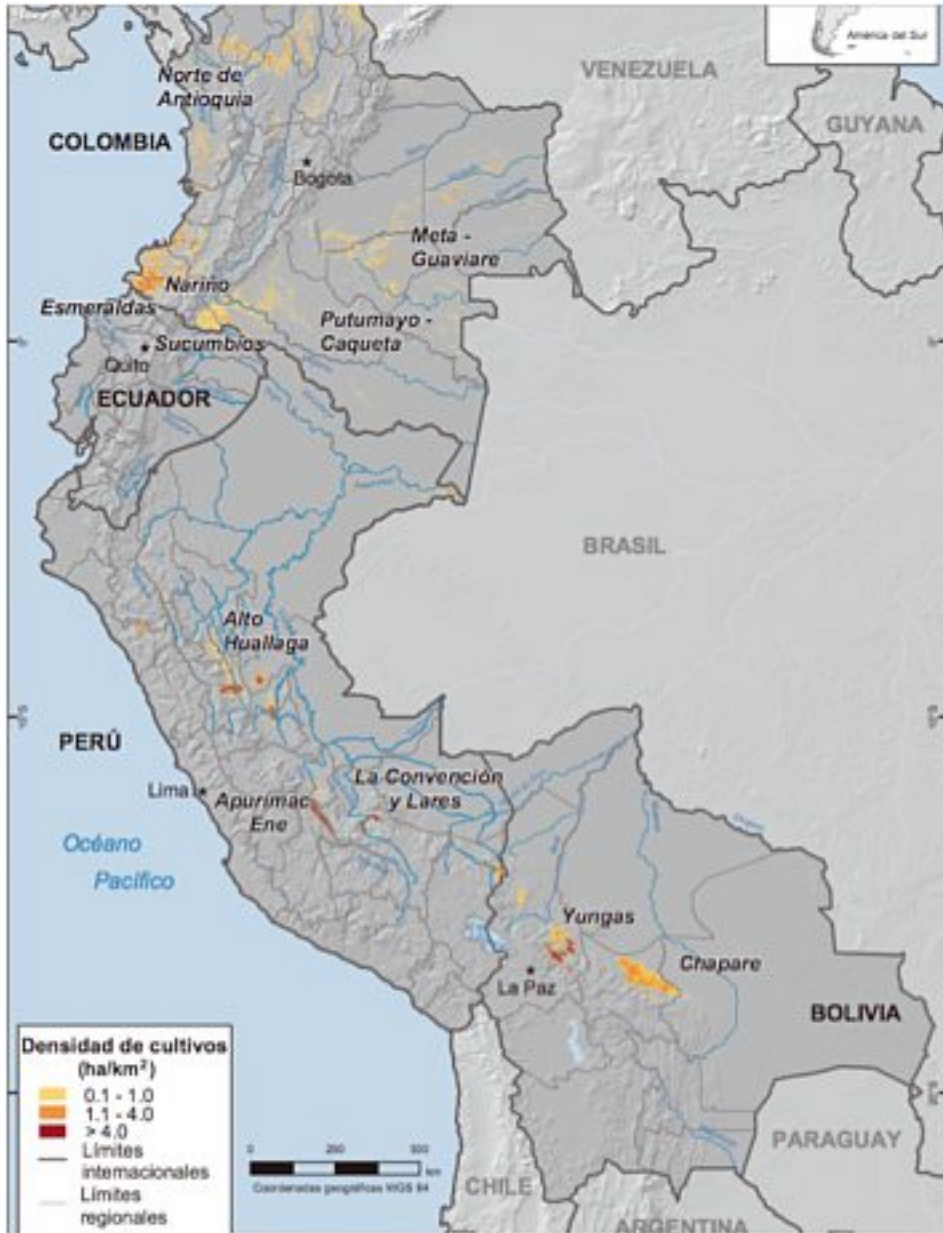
América del Sur

VENEZUELA

GUYANA

Norte de Antioquia

COLOMBIA

Bogota

Meta - Guaviare

Nariño

Esmeraldas

Putumayo - Caqueta

Sucumbios

Quito

ECUADOR

BRASIL

Alto Huallaga

PERÚ

La Convención y Lares

Lima

Apurimac Ene

Océano Pacífico

Yungas

Chapare

La Paz

BOLIVIA

Densidad de cultivos (ha/km$^2$)

0.1 - 1.0

1.1 - 4.0

> 4.0

Límites internacionales

Límites regionales

0 250 500 km

Coordenadas geográficas WGS 84

PARAGUAY

CHILE

ARGENTINA